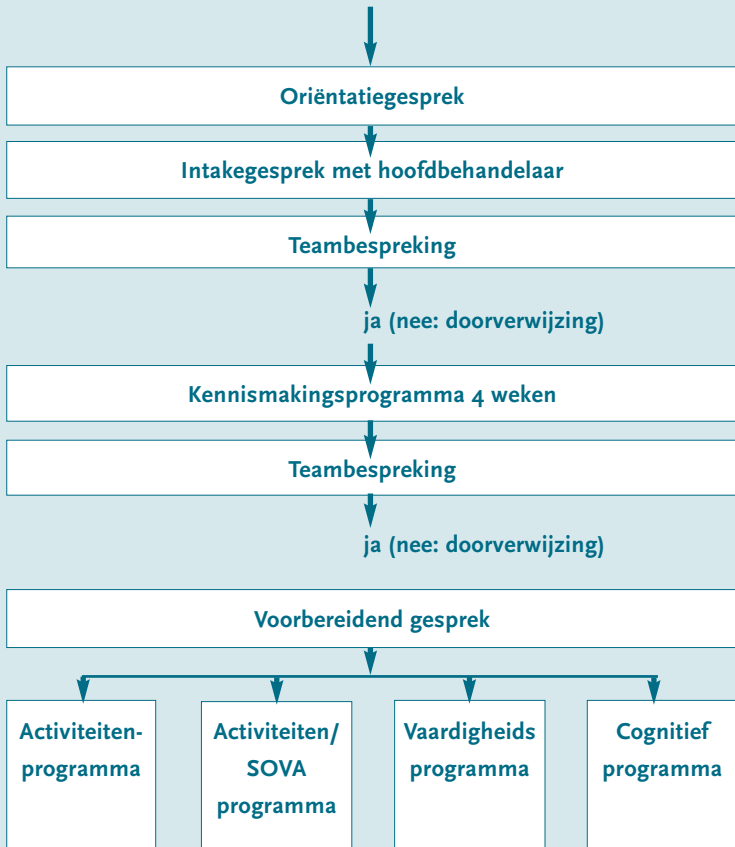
Oriëntatiegesprek

Intakegesprek met hoofdbehandelaar

Teambespreking

ja (nee: doorverwijzing)

Kennismakingsprogramma 4 weken

Teambespreking

ja (nee: doorverwijzing)

Voorbereidend gesprek

Activiteitenprogramma

Activiteiten/ SOVA programma

Vaardigheids programma

Cognitief programma